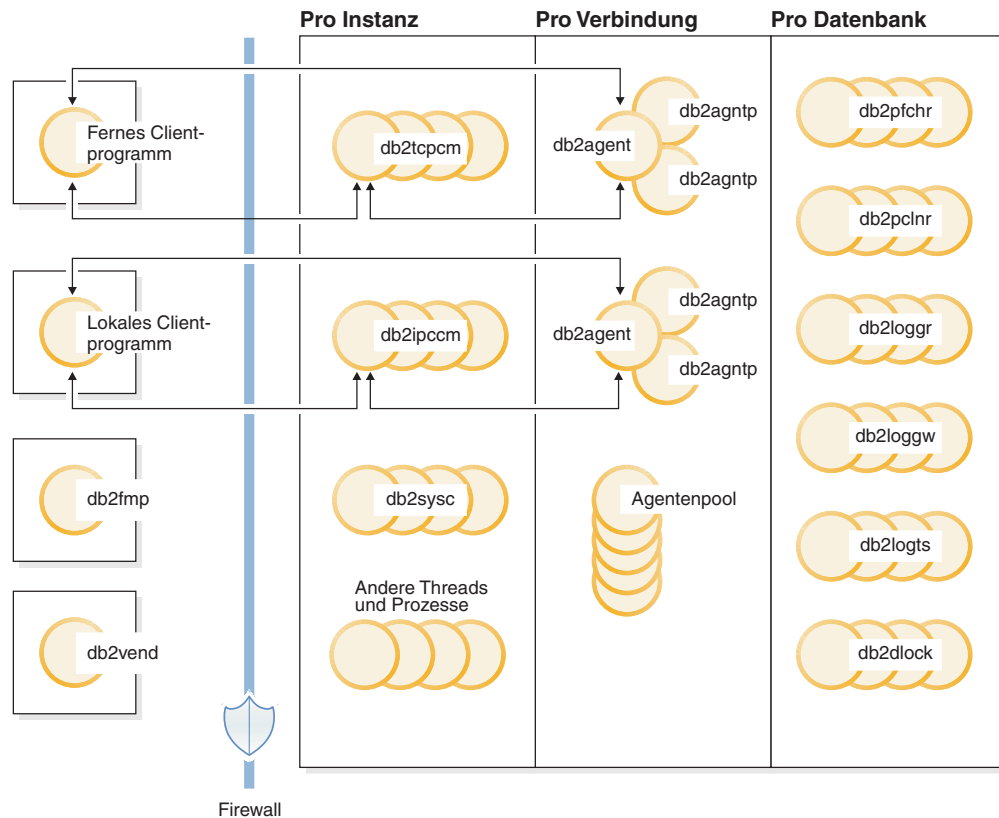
Pro Instanz

Pro Verbindung

Pro Datenbank

Fernes Clientprogramm

db2tcpcm

db2agent

db2agntp

db2agntp

db2pfchr

db2pclnr

Lokales Clientprogramm

db2ipccm

db2agent

db2agntp

db2agntp

db2loggr

db2loggw

db2fmp

db2sysc

Agentenpool

db2logts

Andere Threads und Prozesse

db2vend

db2dlock

Firewall